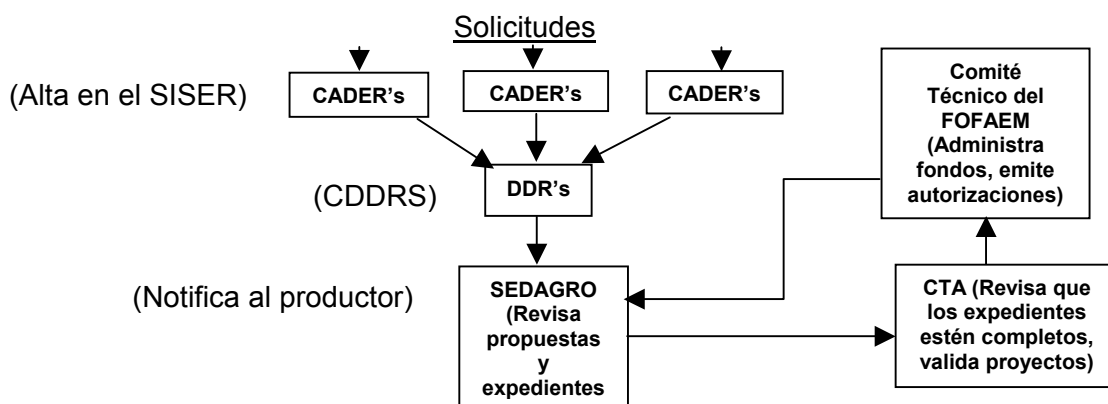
Solicitudes

(Alta en el SISER)

CADER's

CADER's

CADER's

Comité Técnico del FOFAEM (Administra fondos, emite autorizaciones)

(CDDRS)

DDR's

(Notifica al productor)

SEDAGRO (Revisa propuestas y expedientes

CTA (Revisa que los expedientes estén completos, valida proyectos)